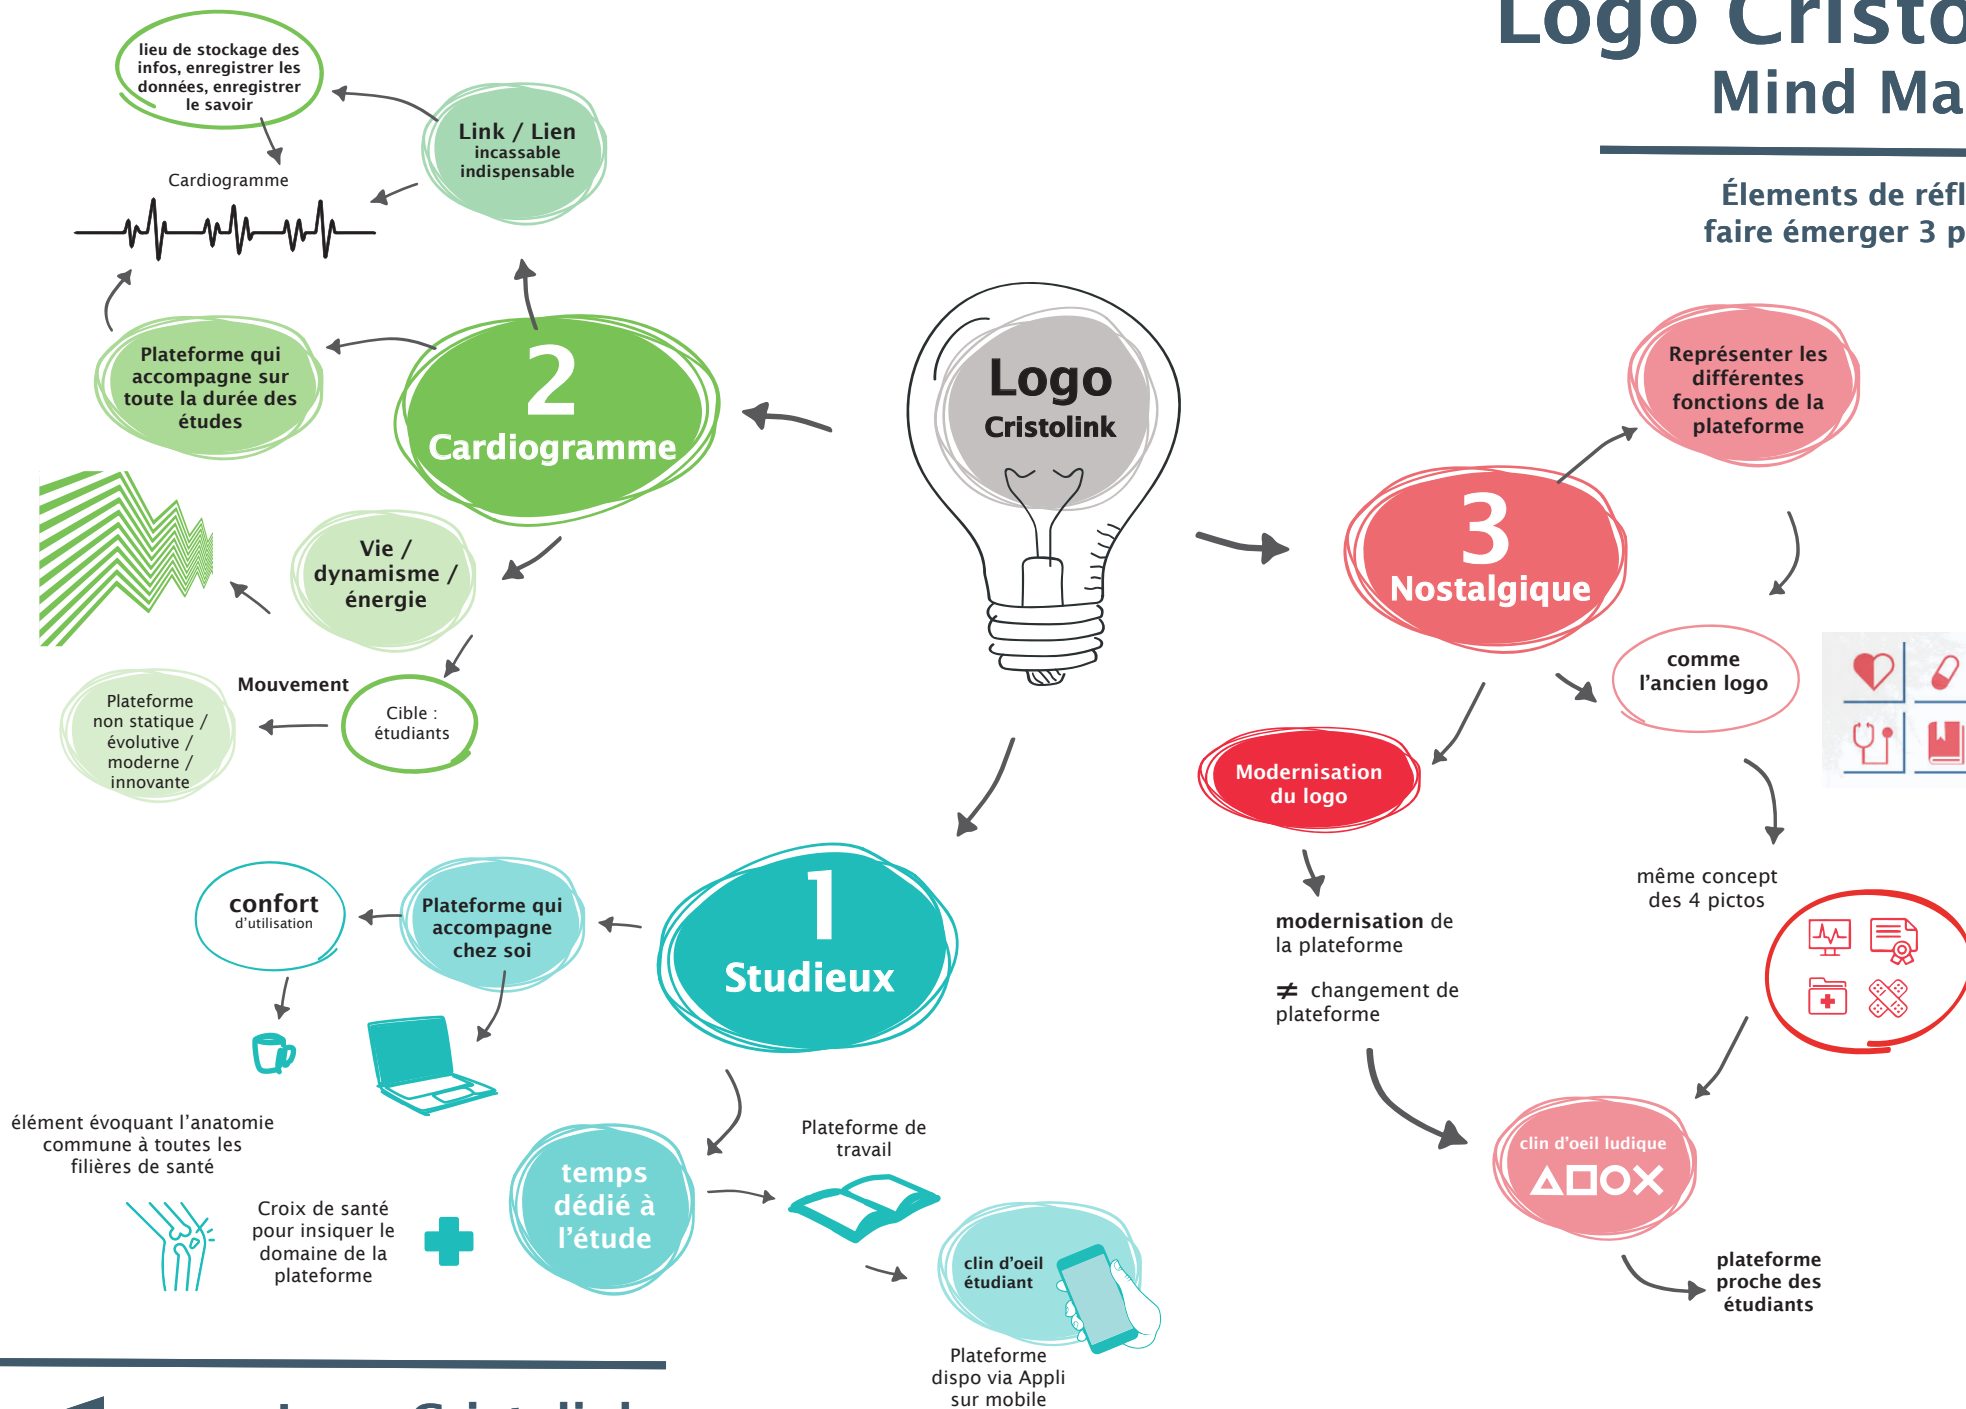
Logo Cristo
Mind Ma

Élements de réfl
faire émerger 3 p

lieu de stockage des infos, enregistrer les données, enregistrer le savoir

Link / Lien
incassable
indispensable

Cardiogramme

Plateforme qui accompagne sur toute la durée des études

2
Cardiogramme

Logo
Cristolink

Vie / dynamisme / énergie

Mouvement

Plateforme non statique / évolutive / moderne / innovante

Cible : étudiants

Représenter les différentes fonctions de la plateforme

3
Nostalgique

comme l'ancien logo

Modernisation du logo

modernisation de la plateforme

$\neq$ changement de plateforme

même concept des 4 pictos

confort
d'utilisation

Plateforme qui accompagne chez soi

1
Studieux

élément évoquant l'anatomie commune à toutes les filières de santé

Croix de santé pour insiquer le domaine de la plateforme

temps dédié à l'étude

Plateforme de travail

clin d'oeil étudiant

Plateforme dispo via Appli sur mobile

clin d'oeil ludique

plateforme proche des étudiants